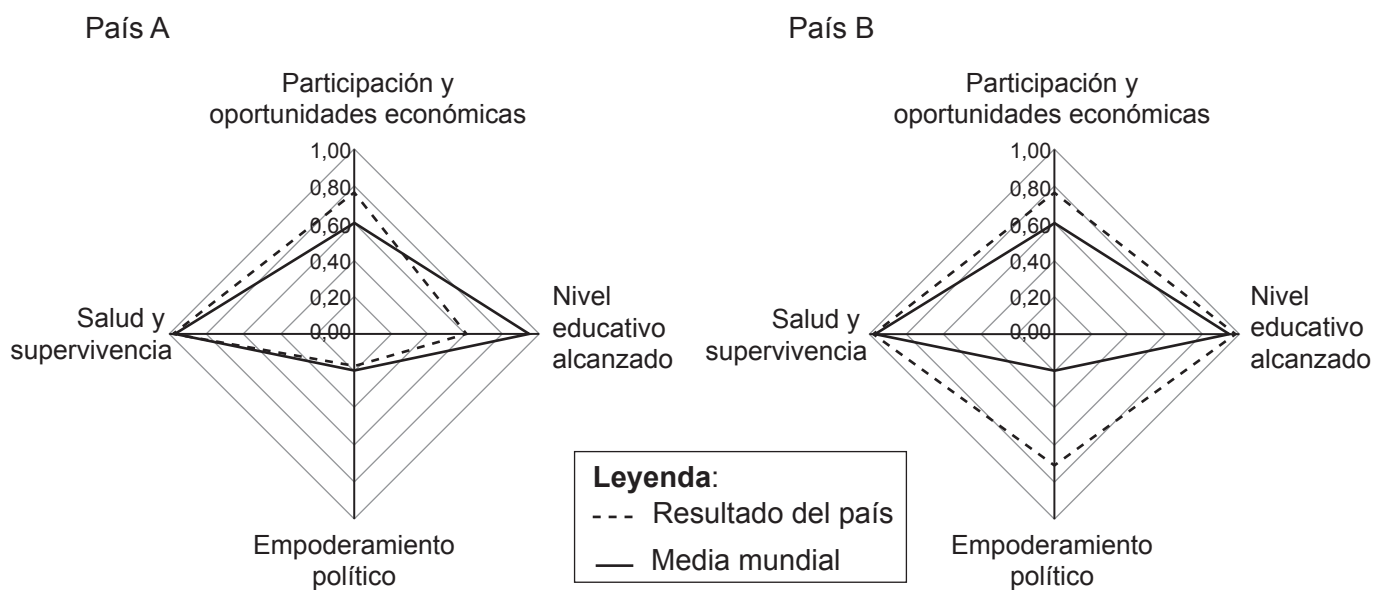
País A

Participación y oportunidades económicas

1,00
0,80
0,60
0,40
0,20
0,00

Salud y supervivencia

Nivel educativo alcanzado

Empoderamiento político

País B

Participación y oportunidades económicas

1,00
0,80
0,60
0,40
0,20
0,00

Salud y supervivencia

Nivel educativo alcanzado

Empoderamiento político

**Leyenda**:
Resultado del país
Media mundial